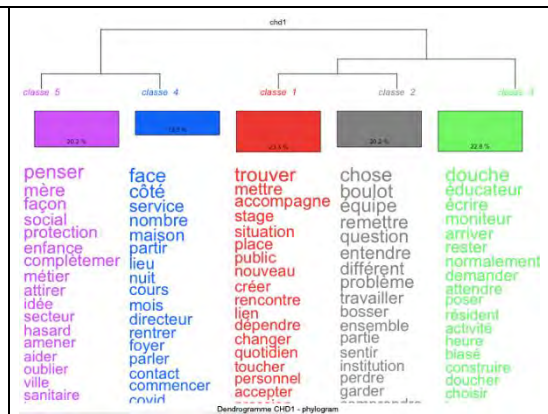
chd1

classe 5
20.3 %
penser
mère
façon
social
protection
enfance
complétemer
métier
attirer
idée
secteur
hasard
amener
aider
oublier
ville
sanitaire

classe 4
13.7 %
face
côté
service
nombre
maison
partir
lieu
nuit
cours
mois
directeur
rentrer
foyer
parler
contact
commencer
covid

classe 1
23.1 %
trouver
mettre
accompagne
stage
situation
place
public
nouveau
créer
rencontre
lien
dépendre
changer
quotidien
toucher
personnel
accepter

classe 2
20.2 %
chose
boulot
équipe
remettre
question
entendre
différent
problème
travailler
bosser
ensemble
partie
sentir
institution
perdre
garder

classe 3
22.8 %
douche
éducateur
écrire
moniteur
arriver
rester
normalement
demander
attendre
poser
résident
activité
heure
blasé
construire
doucher
choisir

Dendrogramme CHD1 - phylogram